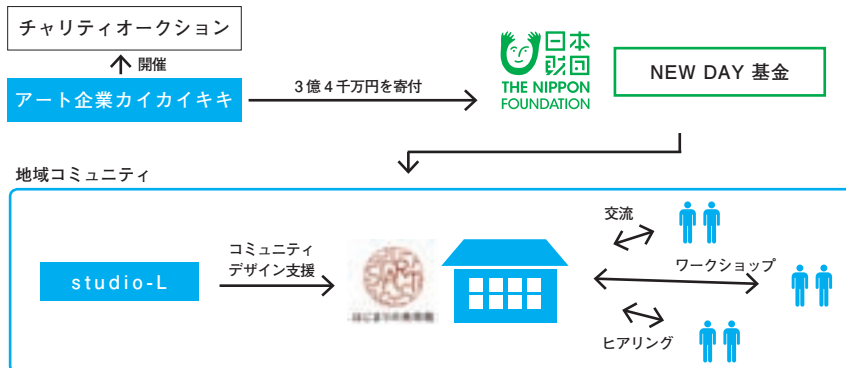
チャリティオークション

開催

アート企業カイカイキキ

3億4千万円を寄付

日本財団
THE NIPPON FOUNDATION

NEW DAY 基金

地域コミュニティ

studio-L

コミュニティデザイン支援

はじまりの美術館

交流

ワークショップ

ヒアリング